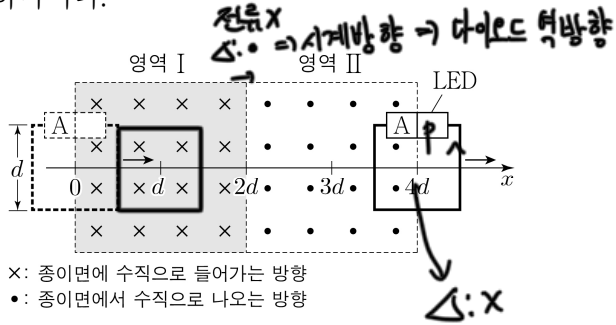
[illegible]

전류 X
$\Delta$ • ⇒ 시계방향 ⇒ 다이오드 역방향

영역 Ⅰ
영역 Ⅱ
LED
A
A p

× × × × • • • •
× × × × • • • •
0 × × $d$ × × $2d$ • • $3d$ • • $4d$ $x$
× × × × • • • •
$d$

$\Delta$ : X

×: 종이면에 수직으로 들어가는 방향
•: 종이면에서 수직으로 나오는 방향